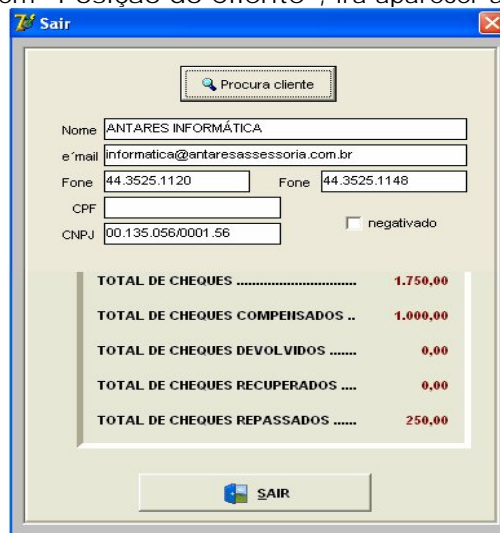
om "Posição do cliente", irá aparecer o

Sair

Procura cliente

Nome ANTARES INFORMÁTICA

e´mail informatica@antaresassessoria.com.br

Fone 44.3525.1120 Fone 44.3525.1148

CPF

CNPJ 00.135.056/0001.56

negativado

| | |
|---|---|
| TOTAL DE CHEQUES .............................. | 1.750,00 |
| TOTAL DE CHEQUES COMPENSADOS .. | 1.000,00 |
| TOTAL DE CHEQUES DEVOLVIDOS ....... | 0,00 |
| TOTAL DE CHEQUES RECUPERADOS .... | 0,00 |
| TOTAL DE CHEQUES REPASSADOS ...... | 250,00 |

SAIR